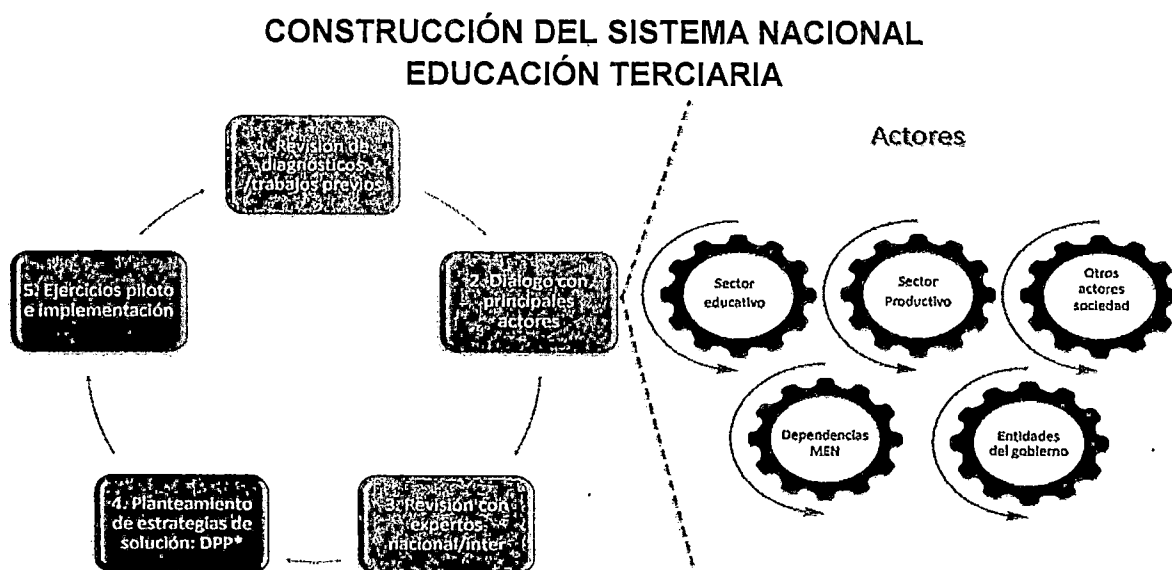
CONSTRUCCIÓN DEL SISTEMA NACIONAL EDUCACIÓN TERCIARIA

1. Revisión de diagnósticos /trabajos previos

2. Diálogo con principales actores

3. Revisión con expertos nacional/inter

4. Planteamiento de estrategias de solución: DPP*

5. Ejercicios piloto e implementación

Actores

Sector educativo

Sector Productivo

Otros actores sociedad

Dependencias MEN

Entidades del gobierno